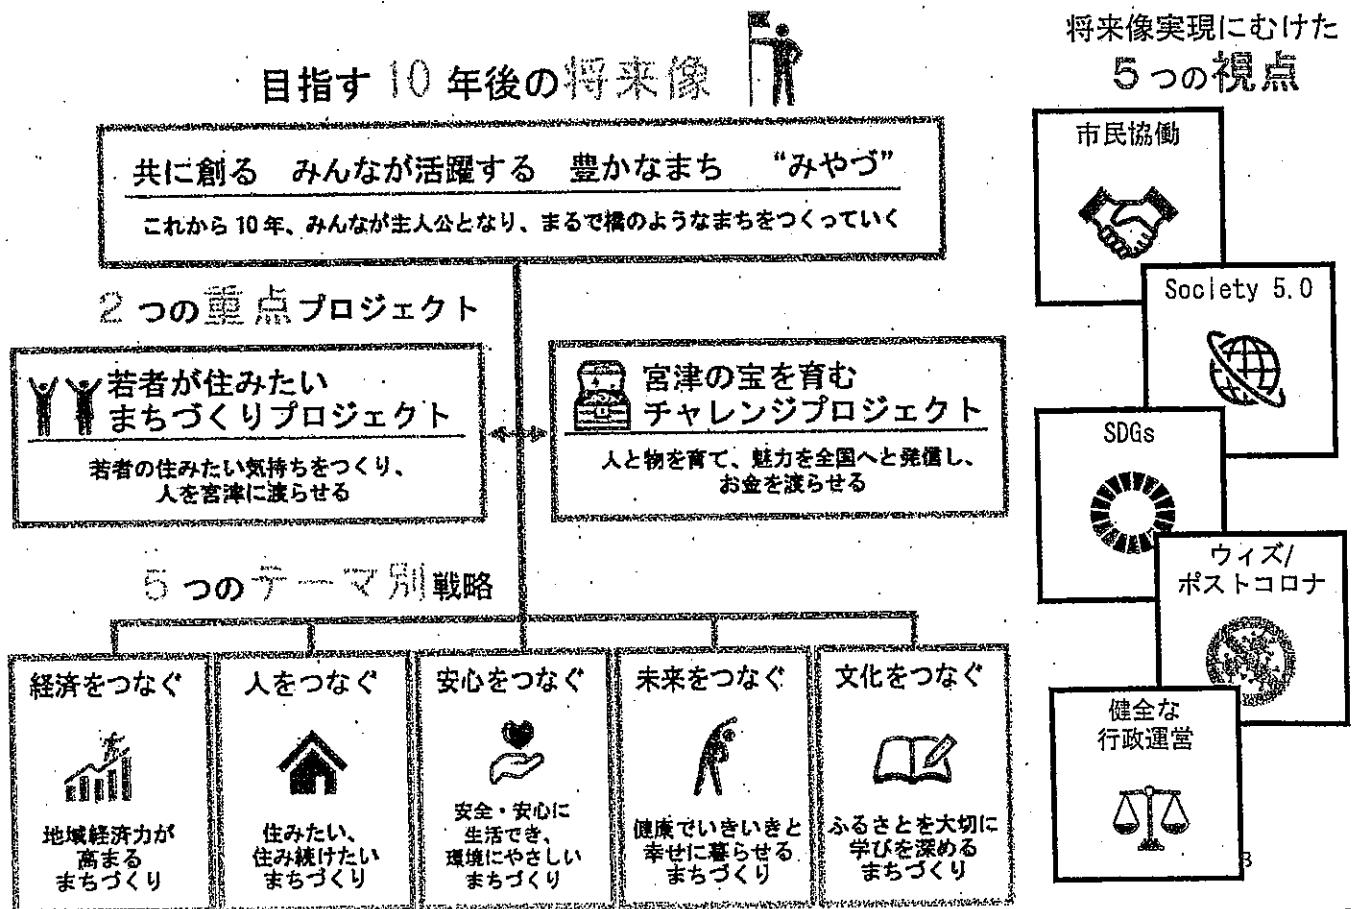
目指す 10 年後の将来像

共に創る　みんなが活躍する　豊かなまち　"みやづ"

これから 10 年、みんなが主人公となり、まるで橋のようなまちをつくっていく

2 つの重点プロジェクト

若者が住みたいまちづくりプロジェクト

若者の住みたい気持ちをつくり、人を宮津に渡らせる

宮津の宝を育むチャレンジプロジェクト

人と物を育て、魅力を全国へと発信し、お金を渡らせる

5 つのテーマ別戦略

経済をつなぐ

地域経済力が高まるまちづくり

人をつなぐ

住みたい、住み続けたいまちづくり

安心をつなぐ

安全・安心に生活でき、環境にやさしいまちづくり

未来をつなぐ

健康でいきいきと幸せに暮らせるまちづくり

文化をつなぐ

ふるさとを大切に学びを深めるまちづくり

将来像実現にむけた
5 つの視点

市民協働

Society 5.0

SDGs

ウィズ/ポストコロナ

健全な行政運営

3